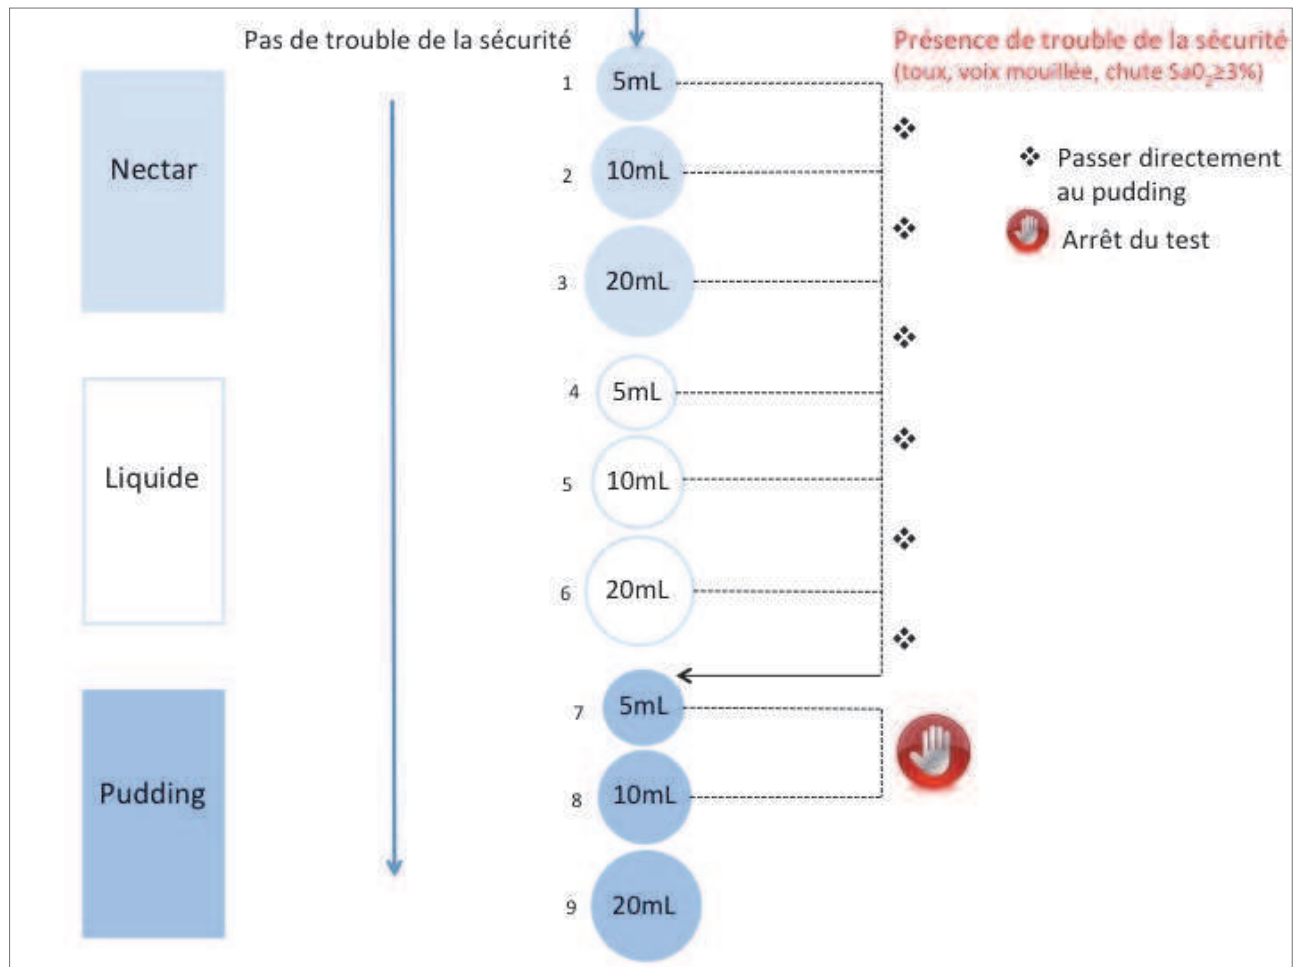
Pas de trouble de la sécurité

Présence de trouble de la sécurité
(toux, voix mouillée, chute $SaO_2 \geq 3\%$)

❖ Passer directement au pudding

Arrêt du test

Nectar

Liquide

Pudding

1 5mL

2 10mL

3 20mL

4 5mL

5 10mL

6 20mL

7 5mL

8 10mL

9 20mL

❖

❖

❖

❖

❖

❖